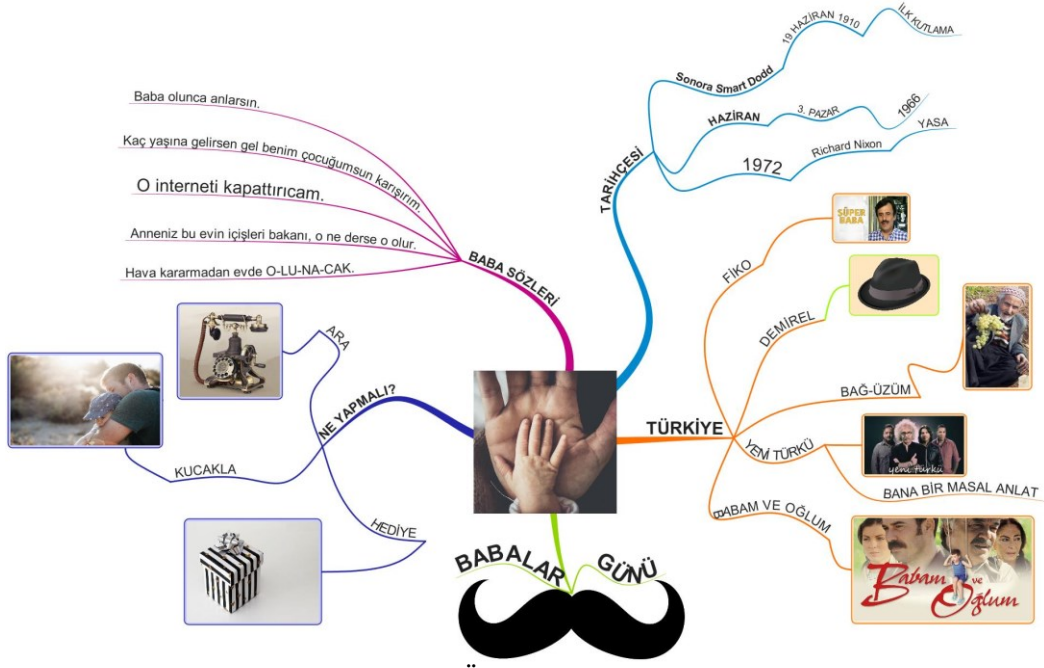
BABA SÖZLERİ

Baba olunca anlarsın.

Kaç yaşına gelirsen gel benim çocuğumsun karışırım.

O interneti kapattırıcam.

Anneniz bu evin içişleri bakanı, o ne derse o olur.

Hava kararmadan evde O-LU-NA-CAK.

TARİHÇESİ

Sonora Smart Dodd

19 HAZİRAN 1910

İLK KUTLAMA

HAZİRAN

3. PAZAR

1966

1972

Richard Nixon

YASA

TÜRKİYE

FİKO

SÜPER BABA

DEMİREL

BAĞ-ÜZÜM

YENİ TÜRKÜ

yeni türkü

BANA BİR MASAL ANLAT

BABAM VE OĞLUM

Babam ve Oğlum

NE YAPMALI?

ARA

KUCAKLA

HEDİYE

BABALAR GÜNÜ